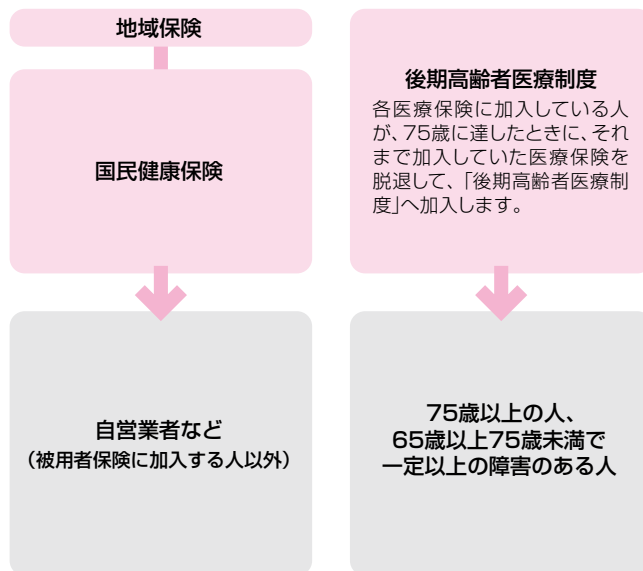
地域保険

国民健康保険

自営業者など
（被用者保険に加入する人以外）

後期高齢者医療制度

各医療保険に加入している人が、75歳に達したときに、それまで加入していた医療保険を脱退して、「後期高齢者医療制度」へ加入します。

75歳以上の人、
65歳以上75歳未満で
一定以上の障害のある人